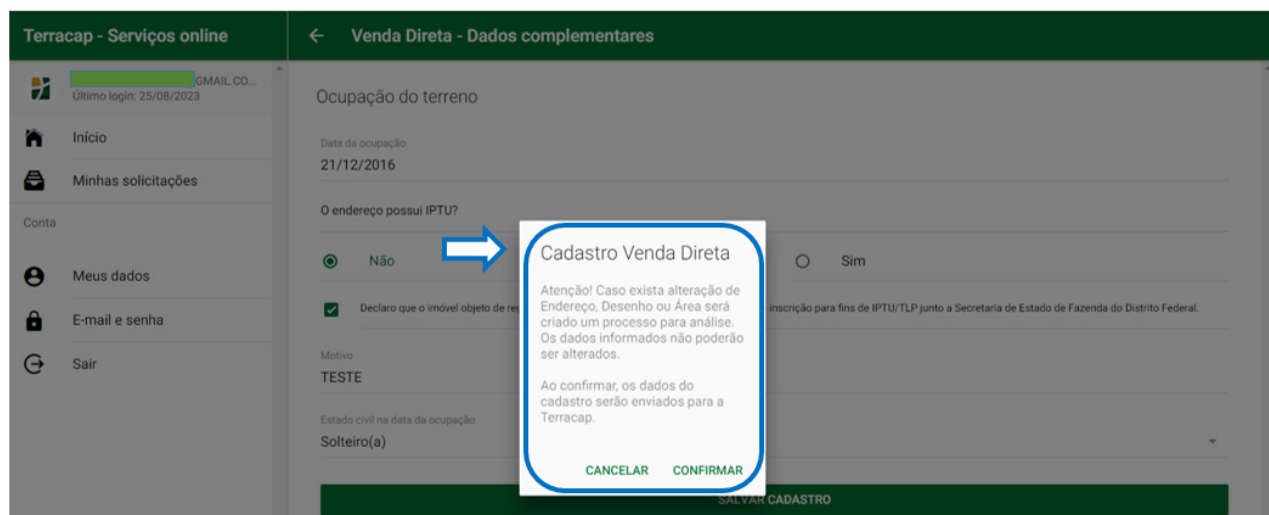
Terracap - Serviços online

GMAIL.CO...
Último login: 25/08/2023

Início

Minhas solicitações

Conta

Meus dados

E-mail e senha

Sair

← Venda Direta - Dados complementares

Ocupação do terreno

Data da ocupação
21/12/2016

O endereço possui IPTU?

Não

Sim

Declaro que o imóvel objeto de re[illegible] inscrição para fins de IPTU/TLP junto a Secretaria de Estado de Fazenda do Distrito Federal.

Motivo
TESTE

Estado civil na data da ocupação
Solteiro(a)

SALVAR CADASTRO

Cadastro Venda Direta

Atenção! Caso exista alteração de Endereço, Desenho ou Área será criado um processo para análise. Os dados informados não poderão ser alterados.

Ao confirmar, os dados do cadastro serão enviados para a Terracap.

CANCELAR CONFIRMAR